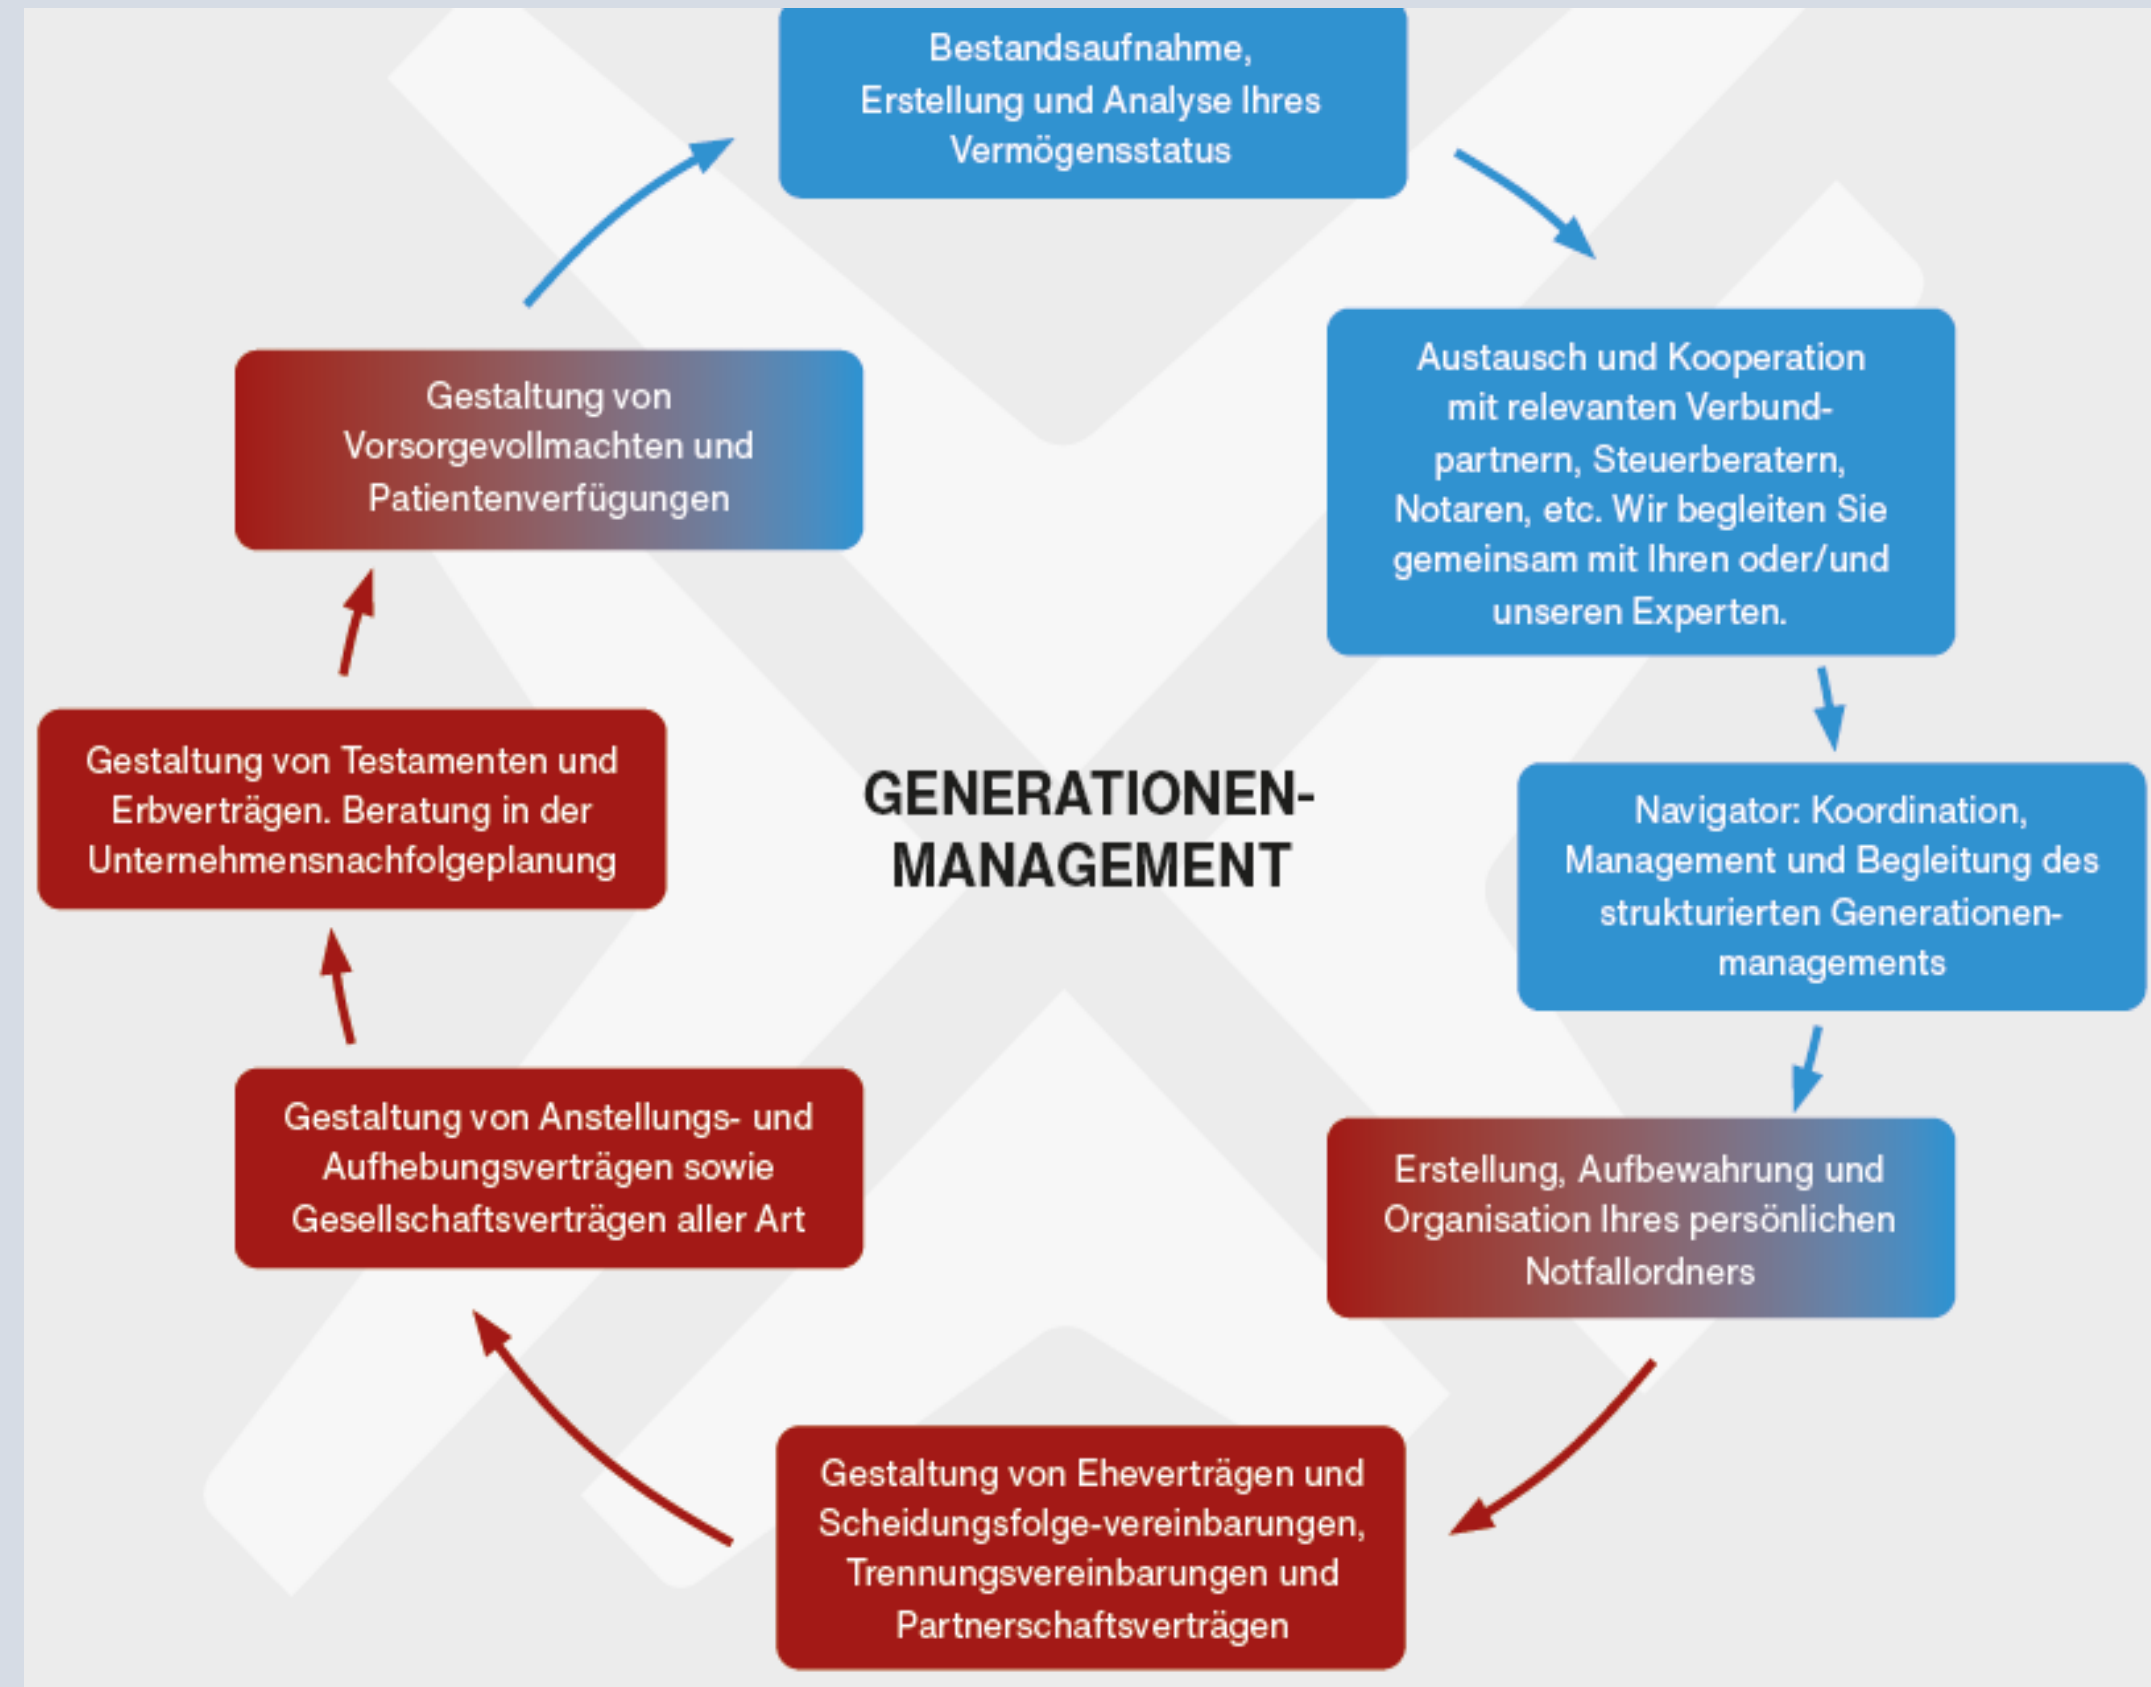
Bestandsaufnahme, Erstellung und Analyse Ihres Vermögensstatus

Austausch und Kooperation mit relevanten Verbundpartnern, Steuerberatern, Notaren, etc. Wir begleiten Sie gemeinsam mit Ihren oder/und unseren Experten.

Navigator: Koordination, Management und Begleitung des strukturierten Generationenmanagements

Erstellung, Aufbewahrung und Organisation Ihres persönlichen Notfallordners

Gestaltung von Eheverträgen und Scheidungsfolge-vereinbarungen, Trennungsvereinbarungen und Partnerschaftsverträgen

Gestaltung von Anstellungs- und Aufhebungsverträgen sowie Gesellschaftsverträgen aller Art

Gestaltung von Testamenten und Erbverträgen. Beratung in der Unternehmensnachfolgeplanung

Gestaltung von Vorsorgevollmachten und Patientenverfügungen

GENERATIONEN-MANAGEMENT